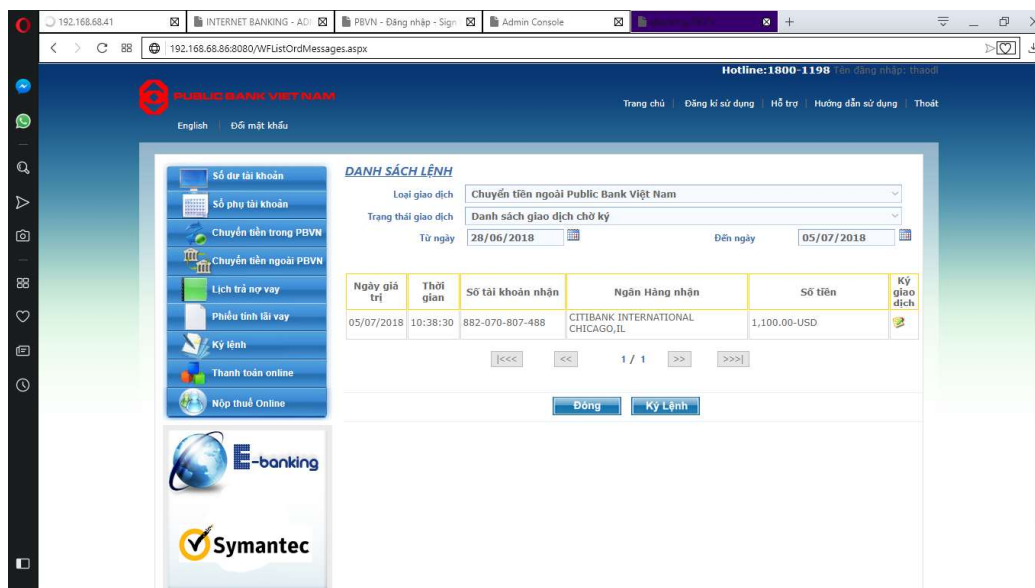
192.168.68.41
INTERNET BANKING - ADI
PBVN - Đăng nhập - Sign
Admin Console
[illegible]
192.168.68.86:8080/WFListOrdMessages.aspx

Hotline:1800-1198 Tên đăng nhập: thaodl
PUBLIC BANK VIETNAM
Trang chủ | Đăng kí sử dụng | Hỗ trợ | Hướng dẫn sử dụng | Thoát
English | Đổi mật khẩu

Số dư tài khoản
Số phụ tài khoản
Chuyển tiền trong PBVN
Chuyển tiền ngoài PBVN
Lịch trả nợ vay
Phiếu tính lãi vay
Ký lệnh
Thanh toán online
Nộp thuế Online

E-banking
Symantec

DANH SÁCH LỆNH
Loại giao dịch: Chuyển tiền ngoài Public Bank Việt Nam
Trạng thái giao dịch: Danh sách giao dịch chờ ký
Từ ngày 28/06/2018 Đến ngày 05/07/2018

| Ngày giá trị | Thời gian | Số tài khoản nhận | Ngân Hàng nhận | Số tiền | Ký giao dịch |
|---|---|---|---|---|---|
| 05/07/2018 | 10:38:30 | 882-070-807-488 | CITIBANK INTERNATIONAL CHICAGO,IL | 1,100.00-USD | |

|<<< << 1 / 1 >> >>>|

Đóng Ký Lệnh